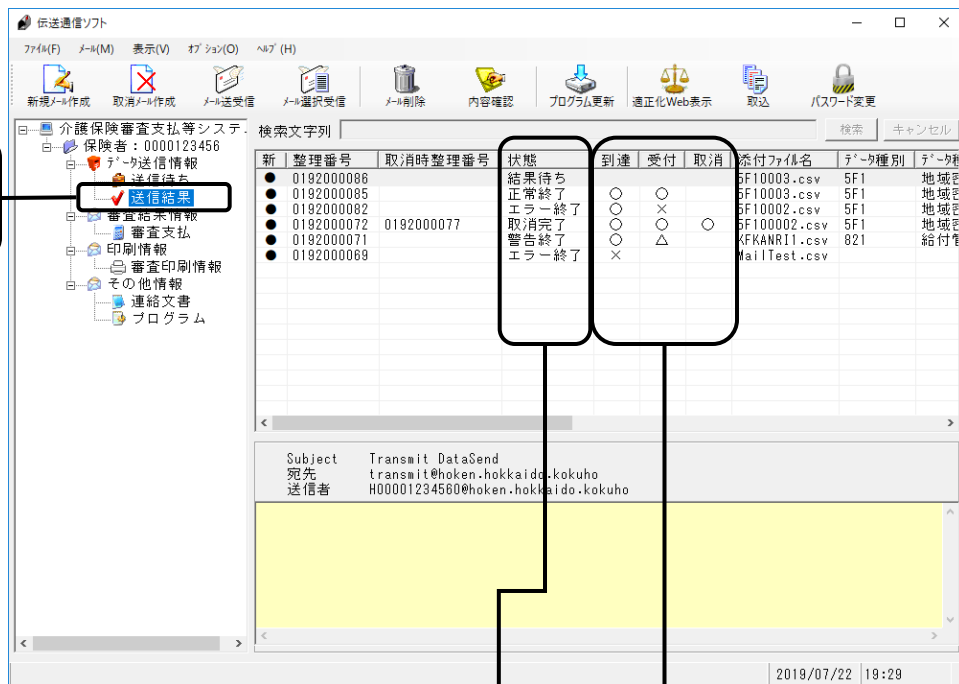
伝送通信ソフト

ファイル(F) メール(M) 表示(V) オプション(O) ヘルプ(H)

新規メール作成 取消メール作成 メール送受信 メール選択受信 メール削除 内容確認 プログラム更新 適正化Web表示 取込 パスワード変更

介護保険審査支払等システ
保険者：0000123456
データ送信情報
送信待ち
送信結果
審査結果情報
審査支払
印刷情報
審査印刷情報
その他情報
連絡文書
プログラム

検索文字列 検索 キャンセル

| 新 | 整理番号 | 取消時整理番号 | 状態 | 到達 | 受付 | 取消 | 添付ファイル名 | データ種別 | データ種 |
|---|---|---|---|---|---|---|---|---|---|
| ● | 0192000086 | | 結果待ち | | | | 5F10003.csv | 5F1 | 地域密 |
| ● | 0192000085 | | 正常終了 | ○ | ○ | | 5F10003.csv | 5F1 | 地域密 |
| ● | 0192000082 | | エラー終了 | ○ | × | | 5F10002.csv | 5F1 | 地域密 |
| ● | 0192000072 | 0192000077 | 取消完了 | ○ | ○ | ○ | 5F100002.csv | 5F1 | 地域密 |
| ● | 0192000071 | | 警告終了 | ○ | △ | | KFKANRI1.csv | 821 | 給付管 |
| ● | 0192000069 | | エラー終了 | × | | | MailTest.csv | | |

Subject Transmit DataSend
宛先 transmit@hoken.hokkaido.kokuho
送信者 H00001234560@hoken.hokkaido.kokuho

2019/07/22 19:29